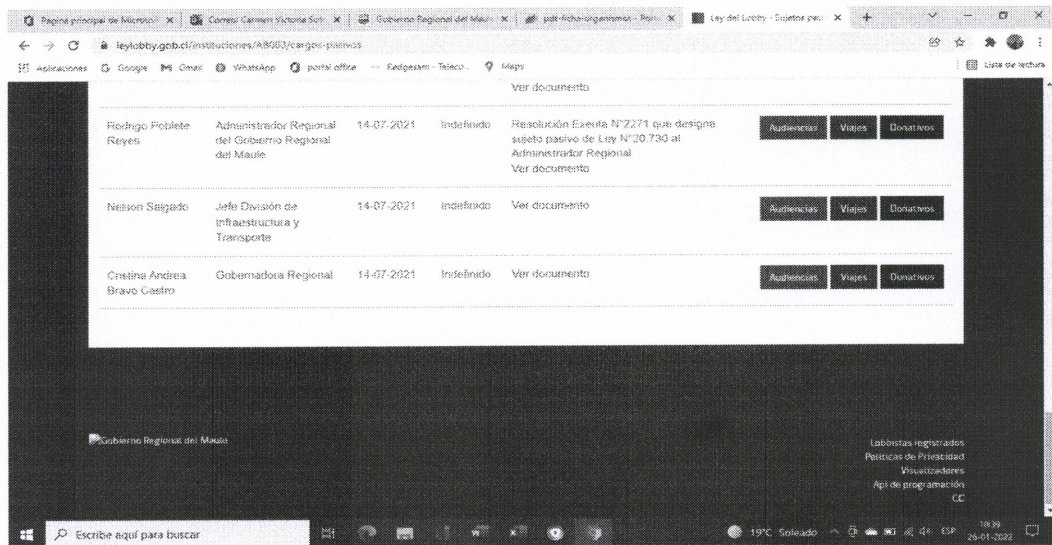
Página principal de Microsof × | Correo: Carmen Victoria Sot × | Gobierno Regional del Maule × | pdf-ficha-organismos - Porta × | Ley del Lobby - Sujetos pas × | +

leylobby.gob.cl/instituciones/AB003/cargos-pasivos

Aplicaciones Google Gmail WhatsApp portal office Redgesam - Teleco... Maps Lista de lectura

Ver documento

| Rodrigo Poblete Reyes | Administrador Regional del Gobierno Regional del Maule | 14-07-2021 | Indefinido | Resolución Exenta N°2271 que designe sujeto pasivo de Ley N°20.730 al Administrador Regional Ver documento | Audiencias Viajes Donativos |
|---|---|---|---|---|---|
| Nelson Salgado | Jefe División de Infraestructura y Transporte | 14-07-2021 | Indefinido | Ver documento | Audiencias Viajes Donativos |
| Cristina Andrea Bravo Castro | Gobernadora Regional | 14-07-2021 | Indefinido | Ver documento | Audiencias Viajes Donativos |

Gobierno Regional del Maule

Lobbistas registrados
Políticas de Privacidad
Visualizadores
Api de programación
CC

Escribe aquí para buscar

19°C Soleado ESP 10:39 26-01-2022